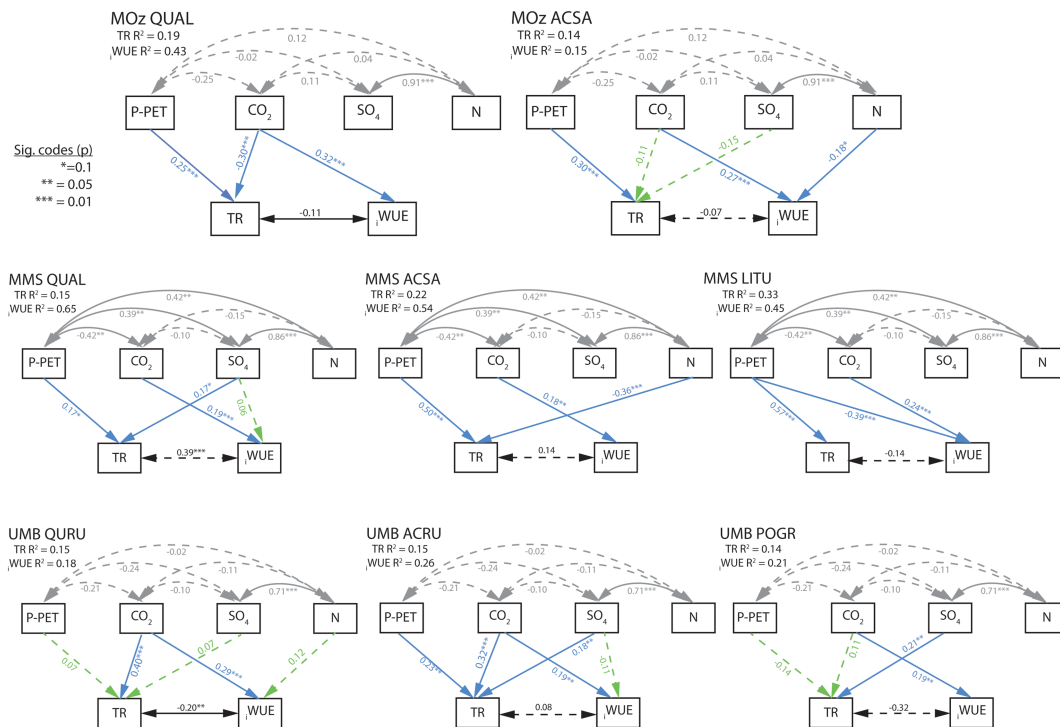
MOz QUAL
TR $R^2$ = 0.19
$_i$WUE $R^2$ = 0.43

0.12
-0.02
0.04
-0.25
0.11
0.91***
P-PET
$CO_2$
$SO_4$
N
0.25***
0.30***
0.32***
TR
-0.11
$_i$WUE

Sig. codes (p)
* = 0.1
** = 0.05
*** = 0.01

MOz ACSA
TR $R^2$ = 0.14
$_i$WUE $R^2$ = 0.15

0.12
-0.02
0.04
-0.25
0.11
0.91***
P-PET
$CO_2$
$SO_4$
N
0.30***
-0.11
-0.15
0.27***
-0.18*
TR
-0.07
$_i$WUE

MMS QUAL
TR $R^2$ = 0.15
$_i$WUE $R^2$ = 0.65

0.42**
0.39**
-0.15
-0.42**
-0.10
0.86***
P-PET
$CO_2$
$SO_4$
N
0.17*
0.17*
0.19***
0.06
TR
0.39***
$_i$WUE

MMS ACSA
TR $R^2$ = 0.22
$_i$WUE $R^2$ = 0.54

0.42**
0.39**
-0.15
-0.42**
-0.10
0.86***
P-PET
$CO_2$
$SO_4$
N
0.50***
0.18**
-0.36***
TR
0.14
$_i$WUE

MMS LITU
TR $R^2$ = 0.33
$_i$WUE $R^2$ = 0.45

0.42**
0.39**
-0.15
-0.42**
-0.10
0.86***
P-PET
$CO_2$
$SO_4$
N
0.57***
-0.39***
0.24***
TR
-0.14
$_i$WUE

UMB QURU
TR $R^2$ = 0.15
$_i$WUE $R^2$ = 0.18

-0.02
-0.24
-0.11
-0.21
-0.10
0.71***
P-PET
$CO_2$
$SO_4$
N
0.07
0.40***
0.02
0.29***
0.12
TR
-0.20**
$_i$WUE

UMB ACRU
TR $R^2$ = 0.15
$_i$WUE $R^2$ = 0.26

-0.02
-0.24
-0.11
-0.21
-0.10
0.71***
P-PET
$CO_2$
$SO_4$
N
0.23**
0.32***
0.18**
0.19**
-0.11
TR
0.08
$_i$WUE

UMB POGR
TR $R^2$ = 0.14
$_i$WUE $R^2$ = 0.21

-0.02
-0.24
-0.11
-0.21
-0.10
0.71***
P-PET
$CO_2$
$SO_4$
N
-0.14
0.11
0.21**
0.19**
TR
-0.32
$_i$WUE